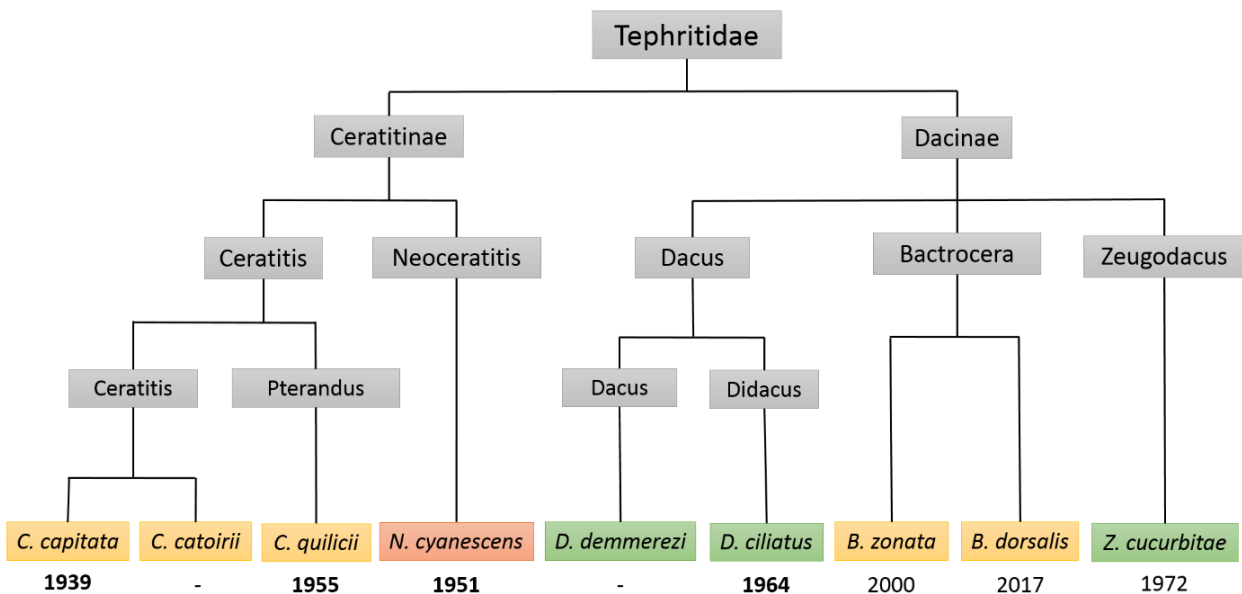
Tephritidae

Ceratitinae

Dacinae

Ceratitis

Neoceratitis

Dacus

Bactrocera

Zeugodacus

Ceratitis

Pterandus

Dacus

Didacus

*C. capitata* 1939

*C. catoirii* -

*C. quilicii* 1955

*N. cyanescens* 1951

*D. demmerezi* -

*D. ciliatus* 1964

*B. zonata* 2000

*B. dorsalis* 2017

*Z. cucurbitae* 1972